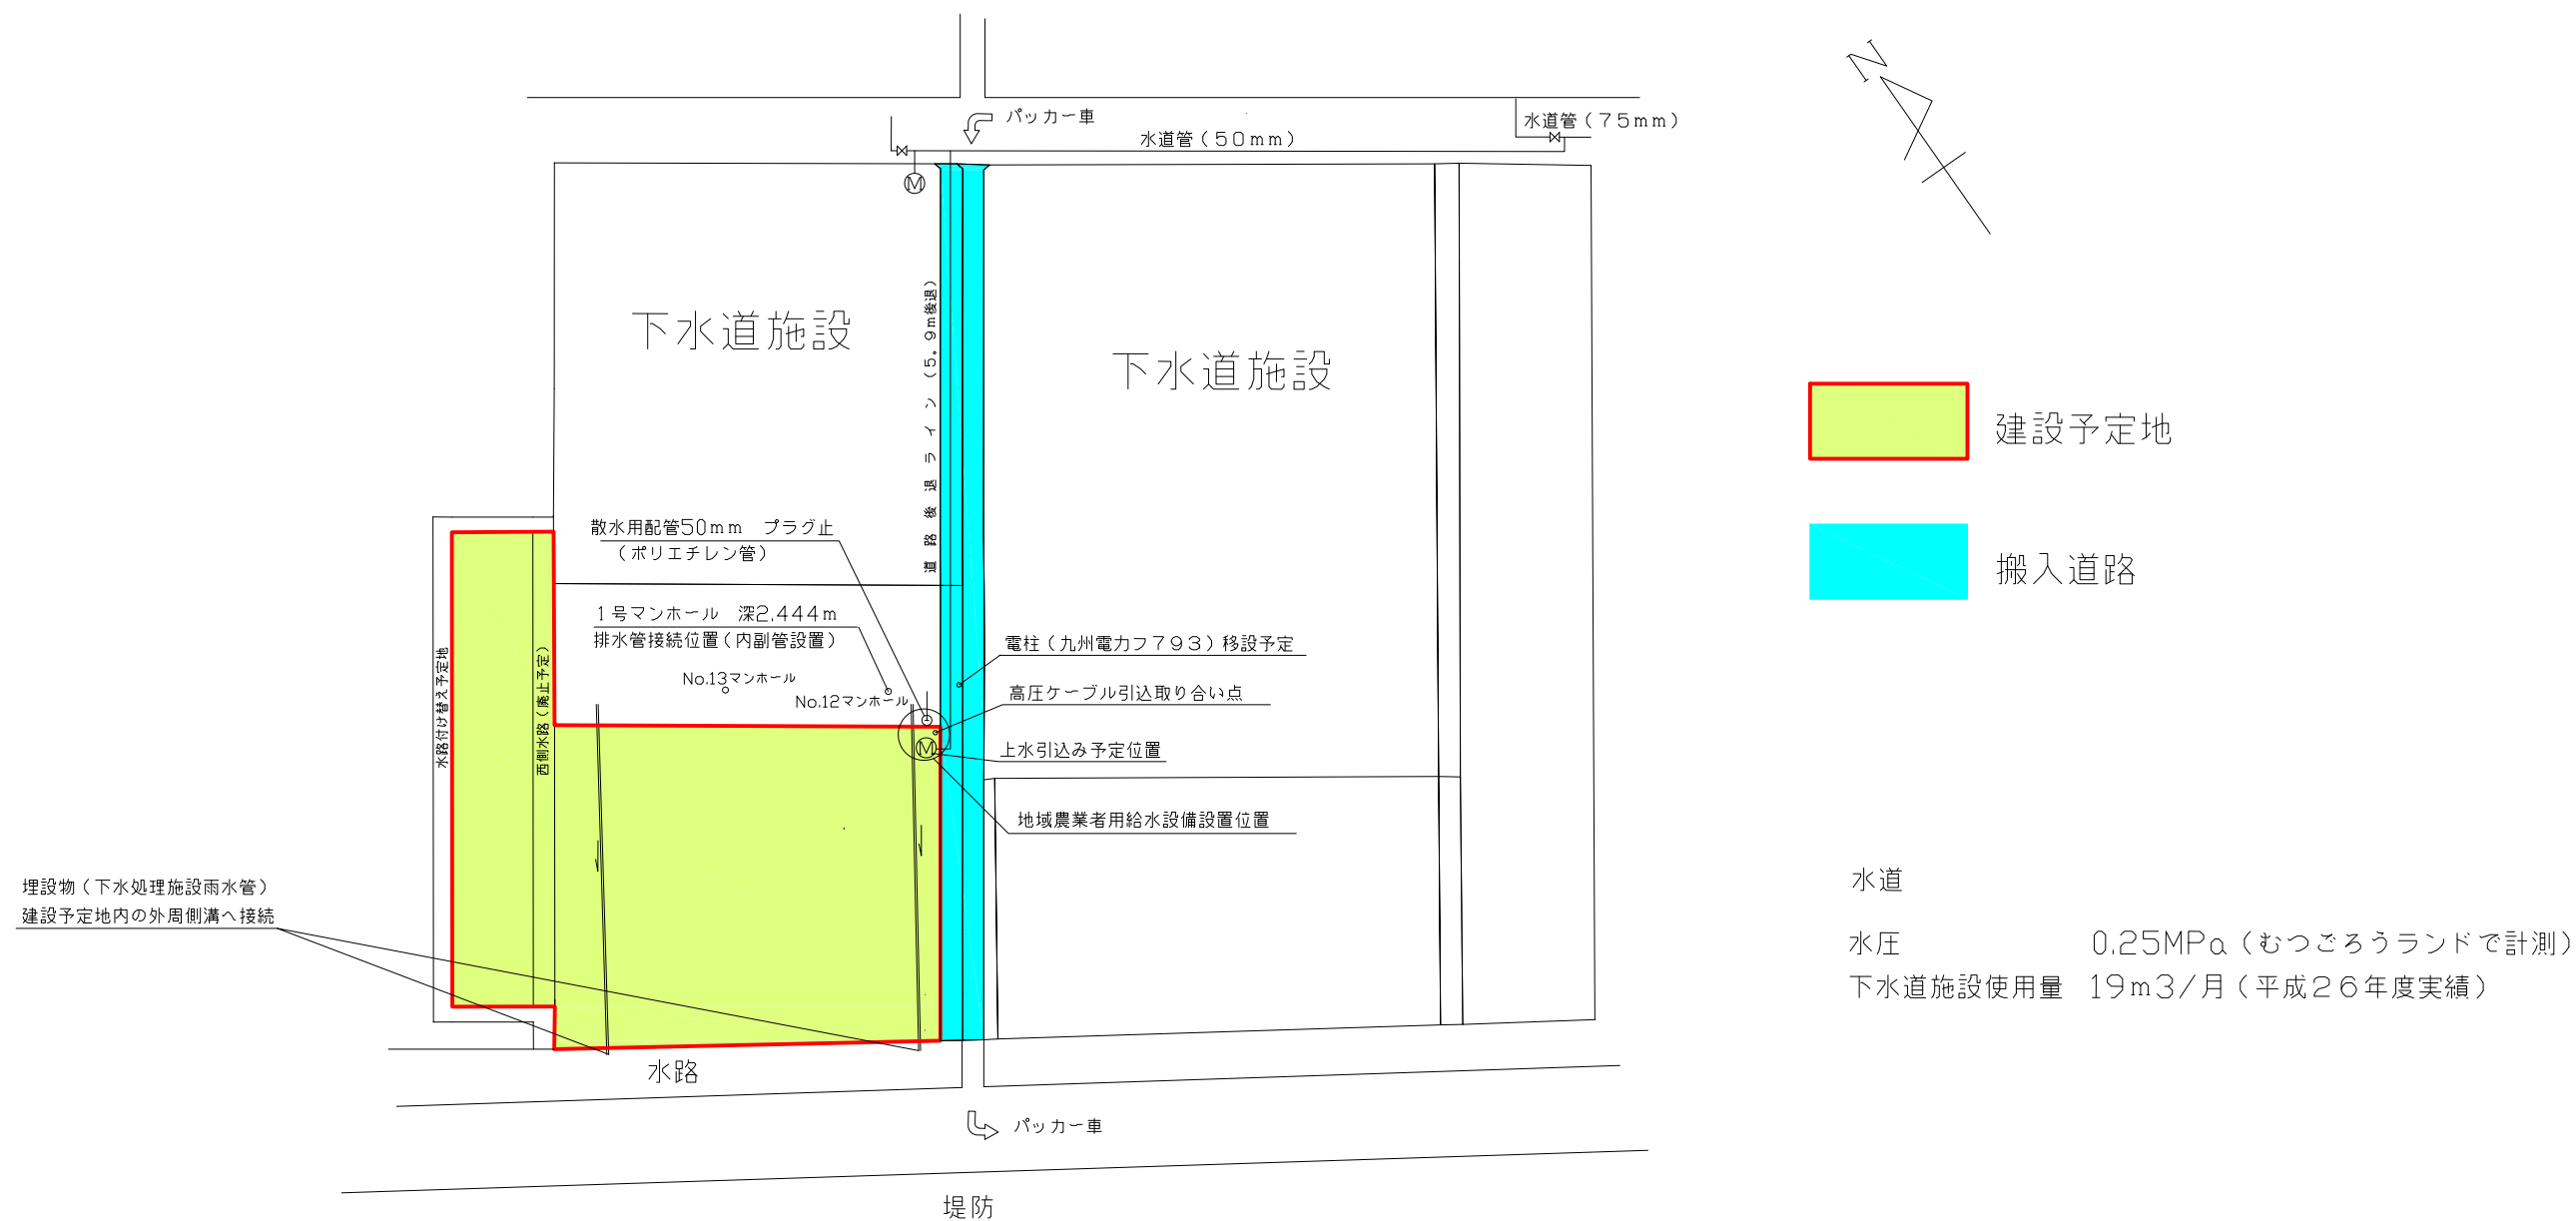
パッカー車
水道管（75mm）
水道管（50mm）
M
下水道施設
道路後退ライン（5.9m後退）
下水道施設
建設予定地
搬入道路
散水用配管50mm　プラグ止
（ポリエチレン管）
1号マンホール　深2.444m
排水管接続位置（内副管設置）
No.13マンホール
No.12マンホール
電柱（九州電力フ793）移設予定
高圧ケーブル引込取り合い点
M
上水引込み予定位置
地域農業者用給水設備設置位置
水路付け替え予定地
西側水路（廃止予定）
埋設物（下水処理施設雨水管）
建設予定地内の外周側溝へ接続
水路
水道
水圧　0.25MPa（むつごろうランドで計測）
下水道施設使用量　19m3/月（平成26年度実績）
パッカー車
堤防